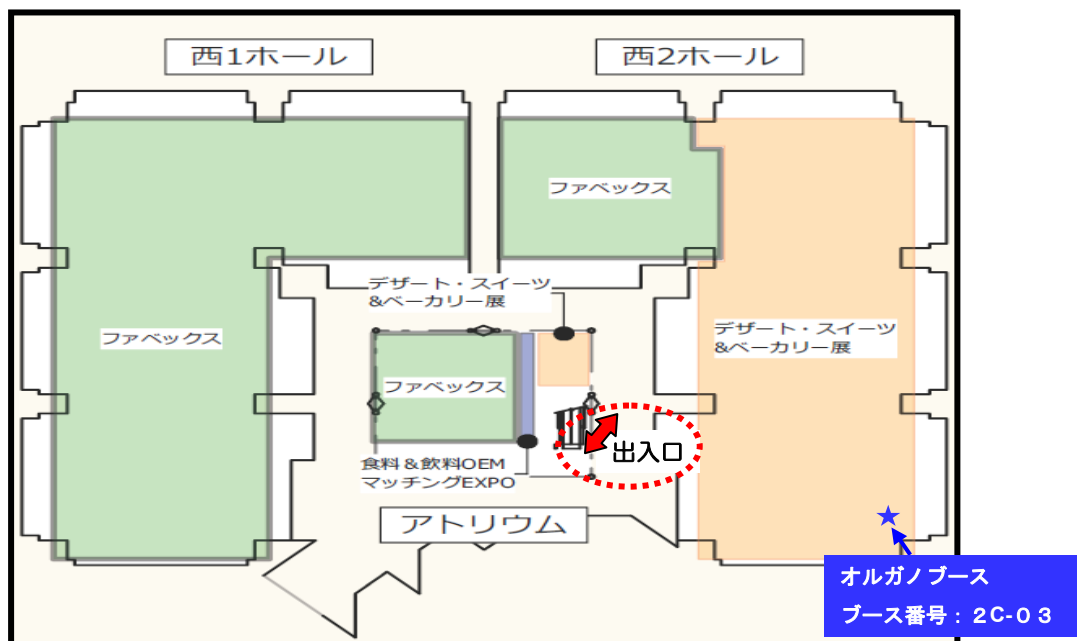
西1ホール

西2ホール

ファベックス

ファベックス

デザート・スイーツ
&ベーカリー展

デザート・スイーツ
&ベーカリー展

ファベックス

出入口

食料&飲料OEM
マッチングEXPO

アトリウム

オルガノブース
ブース番号：2C-03